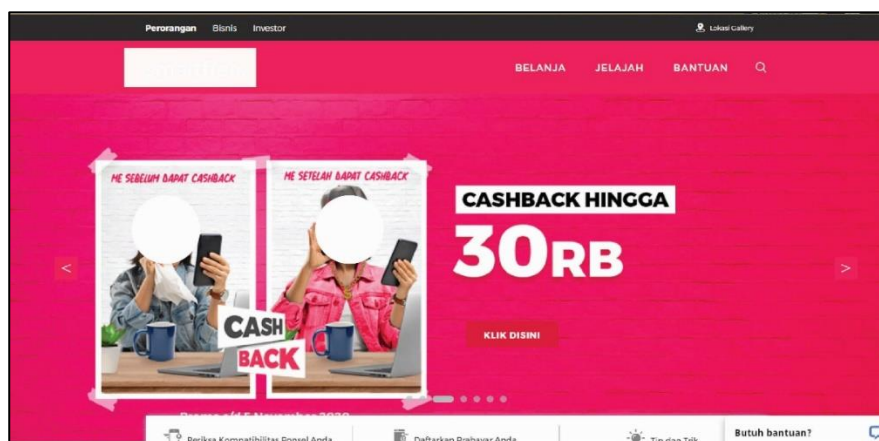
Perorangan Bisnis Investor

Lokasi Gallery

BELANJA JELAJAH BANTUAN

ME SEBELUM DAPAT CASHBACK

ME SETELAH DAPAT CASHBACK

CASH BACK

CASHBACK HINGGA

30RB

KLIK DISINI

<

>

Promo s/d 5 November 2020

Periksa Kompatibilitas Ponsel Anda

Daftarkan Prabayar Anda

Tip dan Trik

Butuh bantuan?